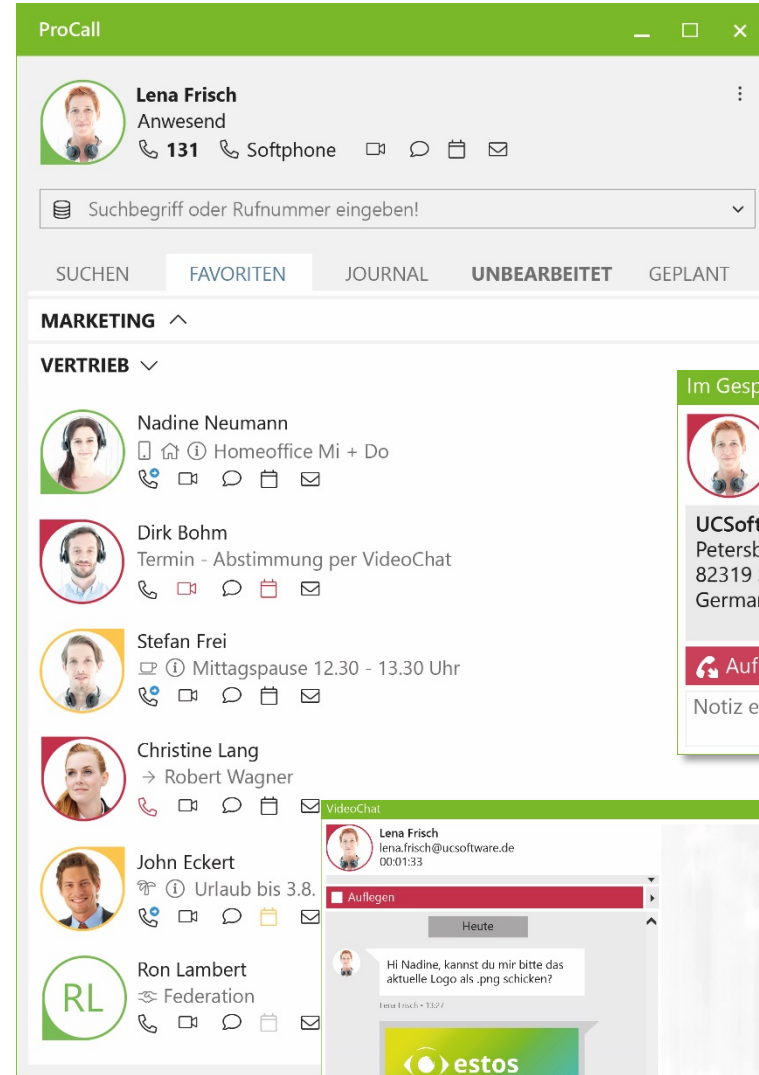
ProCall

Lena Frisch
Anwesend
131 Softphone

Suchbegriff oder Rufnummer eingeben!

SUCHEN FAVORITEN JOURNAL UNBEARBEITET GEPLANT

MARKETING

VERTRIEB

Nadine Neumann
Homeoffice Mi + Do

Dirk Bohm
Termin - Abstimmung per VideoChat

Stefan Frei
Mittagspause 12.30 - 13.30 Uhr

Christine Lang
→ Robert Wagner

John Eckert
Urlaub bis 3.8.

RL
Ron Lambert
Federation

Im Gesp
UCSoft
Petersb
82319
Germa
Auf
Notiz e

VideoChat
Lena Frisch
lena.frisch@ucsoftware.de
00:01:33
Auflegen
Heute
Hi Nadine, kannst du mir bitte das aktuelle Logo als .png schicken?
Lena Frisch • 13:27
estos